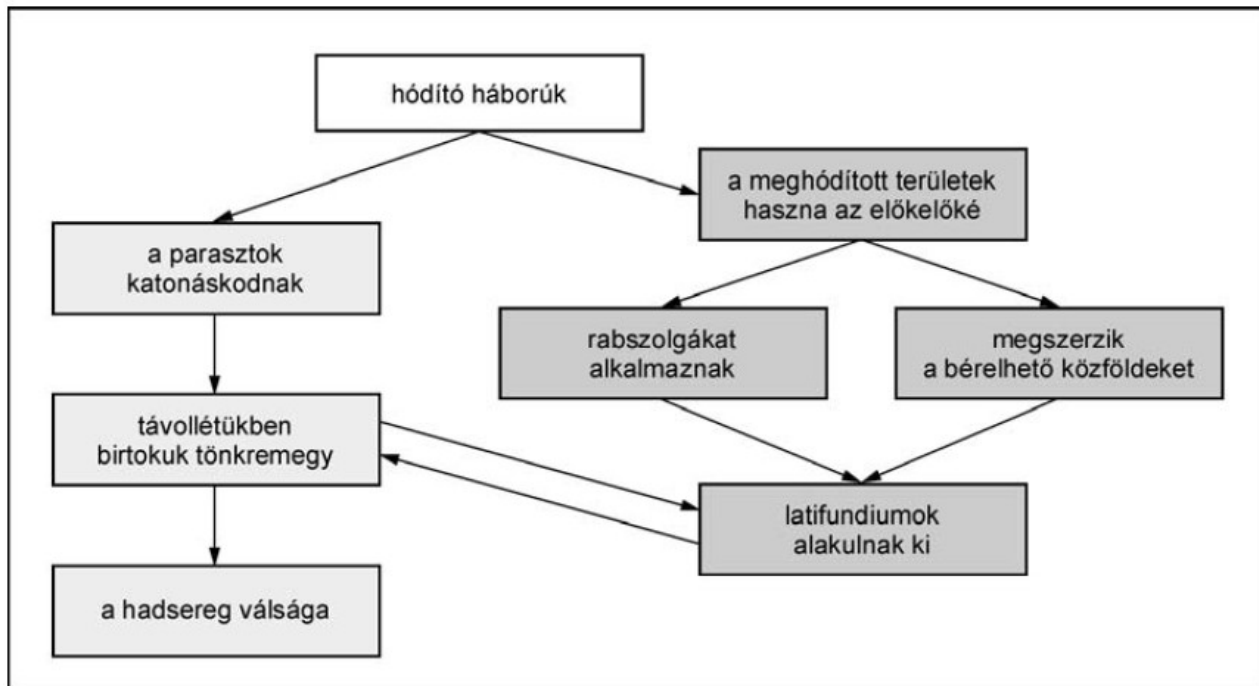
hódító háborúk

a parasztok katonáskodnak

a meghódított területek haszna az előkelőké

rabszolgákat alkalmaznak

megszerzik a bérelhető közföldeket

távollétükben birtokuk tönkremegy

latifundiumok alakulnak ki

a hadsereg válsága